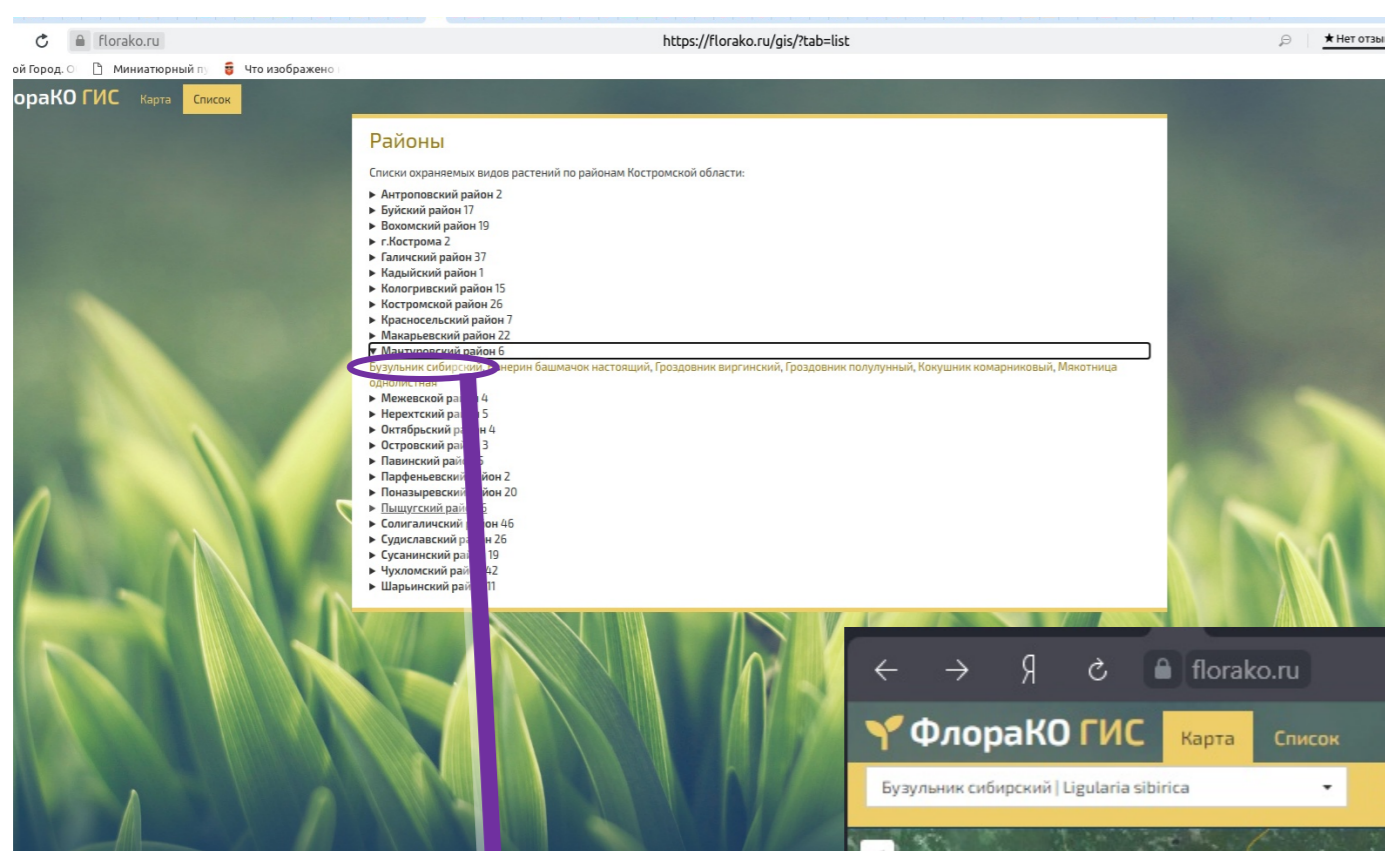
florako.ru https://florako.ru/gis/?tab=list

★ Нет отзы

ой Город. О Миниатюрный п Что изображено

лораКО ГИС Карта Список

Районы

Списки охраняемых видов растений по районам Костромской области:

▶ Антроповский район 2
▶ Буйский район 17
▶ Вохомский район 19
▶ г.Кострома 2
▶ Галичский район 37
▶ Кадыйский район 1
▶ Кологривский район 15
▶ Костромской район 26
▶ Красносельский район 7
▶ Макарьевский район 22
▼ Мантуровский район 6
Бузульник сибирский, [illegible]нерин башмачок настоящий, Гроздовник виргинский, Гроздовник полулунный, Кокушник комарниковый, Мякотница однолистная
▶ Межевской ра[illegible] 4
▶ Нерехтский ра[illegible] 5
▶ Октябрьский ра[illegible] 4
▶ Островский ра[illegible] 3
▶ Павинский рай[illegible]
▶ Парфеньевский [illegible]йон 2
▶ Поназыревский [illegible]йон 20
▶ Пыщугский рай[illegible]
▶ Солигаличский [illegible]н 46
▶ Судиславский ра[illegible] 26
▶ Сусанинский ра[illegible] 19
▶ Чухломский рай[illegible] 42
▶ Шарьинский рай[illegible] 11

Я florako.ru

ФлораКО ГИС Карта Список

Бузульник сибирский | Ligularia sibirica